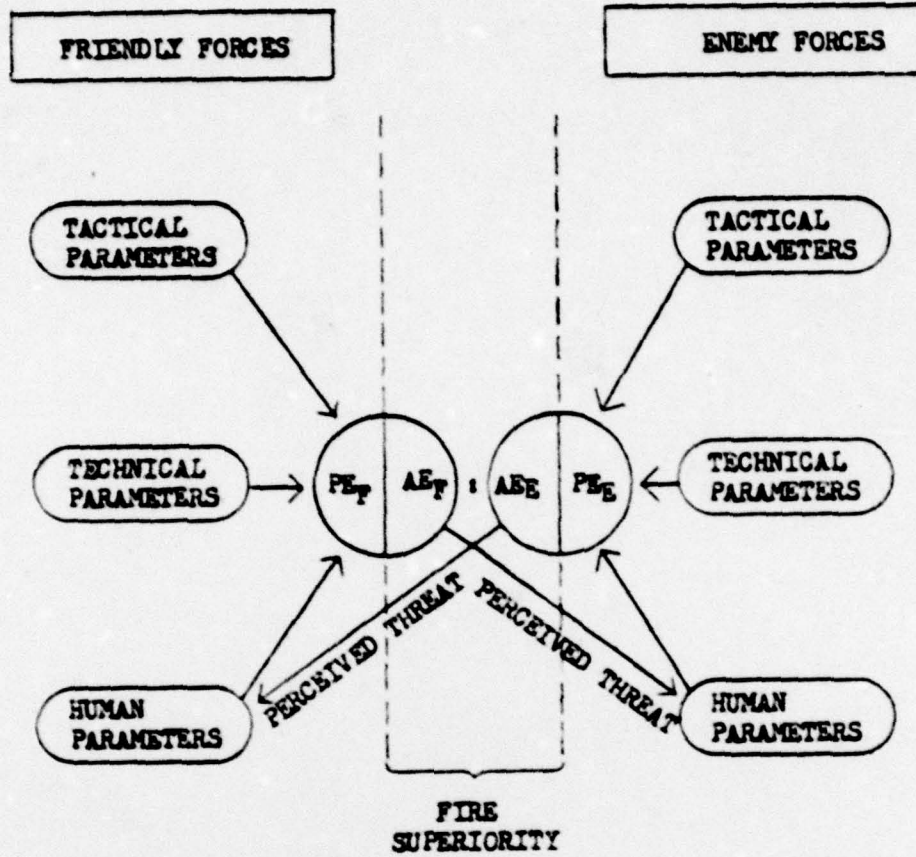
FRIENDLY FORCES

ENEMY FORCES

TACTICAL PARAMETERS

TACTICAL PARAMETERS

TECHNICAL PARAMETERS

$PE_F$

$AE_F$ : $AE_E$

$PE_E$

TECHNICAL PARAMETERS

PERCEIVED THREAT

PERCEIVED THREAT

HUMAN PARAMETERS

HUMAN PARAMETERS

FIRE SUPERIORITY